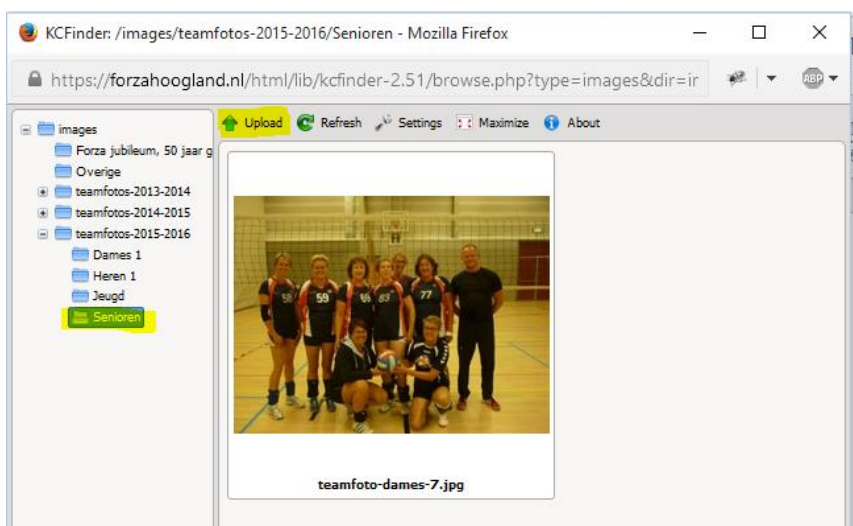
KCFinder: /images/teamfotos-2015-2016/Senioren - Mozilla Firefox

https://forzahoogland.nl/html/lib/kcfinder-2.51/browse.php?type=images&dir=ir

ABP

images
Forza jubileum, 50 jaar g
Overige
teamfotos-2013-2014
teamfotos-2014-2015
teamfotos-2015-2016
Dames 1
Heren 1
Jeugd
Senioren

Upload
Refresh
Settings
Maximize
About

58
59
66
83
77

teamfoto-dames-7.jpg